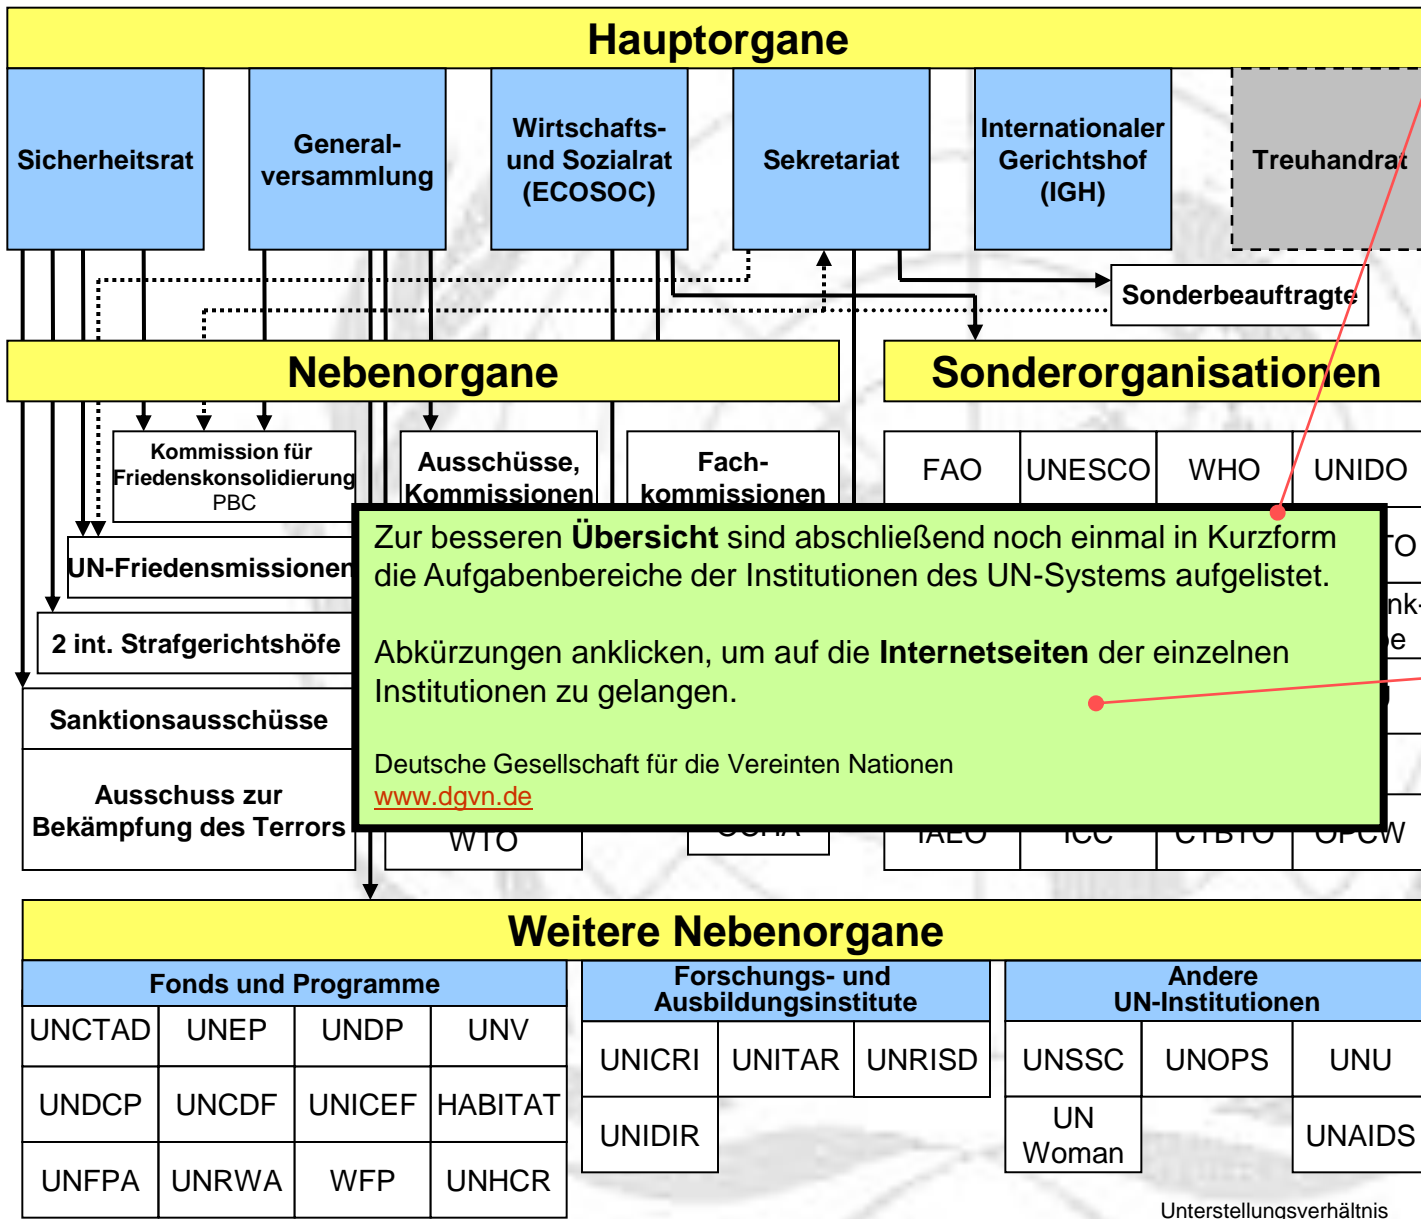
Hauptorgane

Sicherheitsrat

General-versammlung

Wirtschafts- und Sozialrat (ECOSOC)

Sekretariat

Internationaler Gerichtshof (IGH)

Treuhandrat

Sonderbeauftragte

Nebenorgane

Sonderorganisationen

Kommission für Friedenskonsolidierung PBC

Ausschüsse, Kommissionen

Fach-kommissionen

FAO | UNESCO | WHO | UNIDO

UN-Friedensmissionen

2 int. Strafgerichtshöfe

Sanktionsausschüsse

Ausschuss zur Bekämpfung des Terrors

Zur besseren **Übersicht** sind abschließend noch einmal in Kurzform die Aufgabenbereiche der Institutionen des UN-Systems aufgelistet.

Abkürzungen anklicken, um auf die **Internetseiten** der einzelnen Institutionen zu gelangen.

Deutsche Gesellschaft für die Vereinten Nationen
www.dgvn.de

WTO | IAEO | ICC | CTBTO | OPCW

Weitere Nebenorgane

Fonds und Programme

| UNCTAD | UNEP | UNDP | UNV |
|---|---|---|---|
| UNDCP | UNCDF | UNICEF | HABITAT |
| UNFPA | UNRWA | WFP | UNHCR |

Forschungs- und Ausbildungsinstitute

| UNICRI | UNITAR | UNRISD |
|---|---|---|
| UNIDIR | | |

Andere UN-Institutionen

| UNSSC | UNOPS | UNU |
|---|---|---|
| UN Woman | | UNAIDS |

Unterstellungsverhältnis